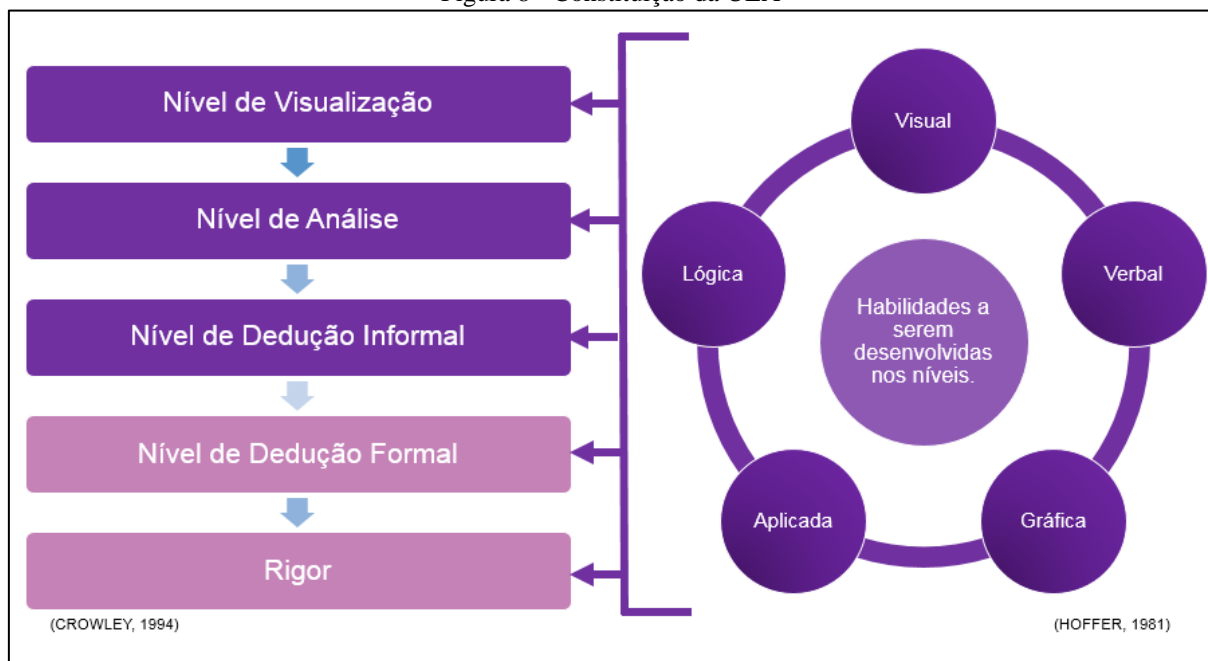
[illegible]

Nível de Visualização

Nível de Análise

Nível de Dedução Informal

Nível de Dedução Formal

Rigor

(CROWLEY, 1994)

Visual

Lógica

Verbal

Habilidades a serem desenvolvidas nos níveis.

Aplicada

Gráfica

(HOFFER, 1981)